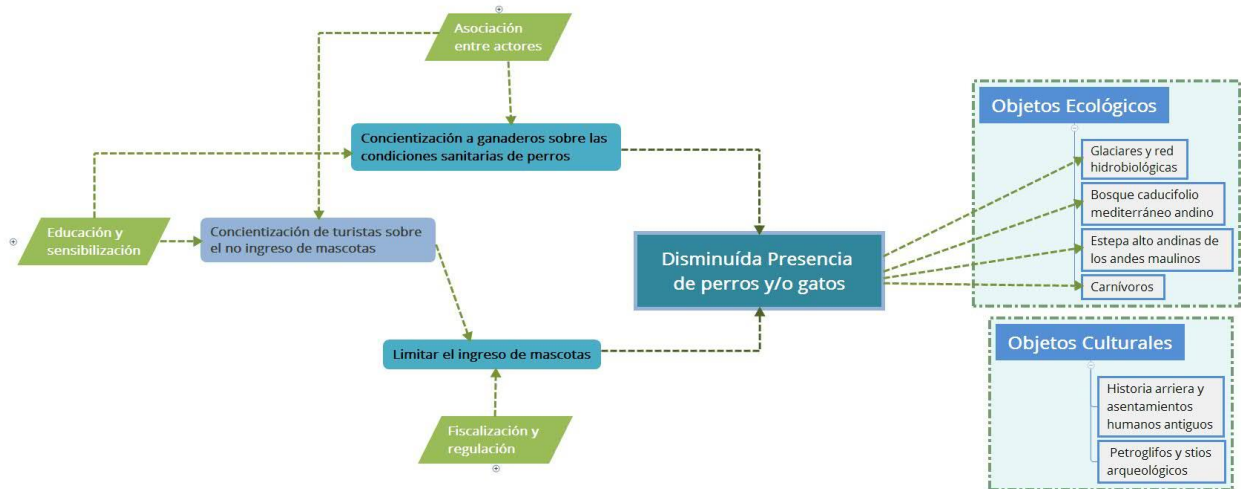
Asociación entre actores

Concientización a ganaderos sobre las condiciones sanitarias de perros

Educación y sensibilización

Concientización de turistas sobre el no ingreso de mascotas

Disminuída Presencia de perros y/o gatos

Limitar el ingreso de mascotas

Fiscalización y regulación

Objetos Ecológicos

Glaciares y red hidrobiológicas

Bosque caducifolio mediterráneo andino

Estepa alto andinas de los andes maulinos

Carnívoros

Objetos Culturales

Historia arriera y asentamientos humanos antiguos

Petroglifos y stios arqueológicos